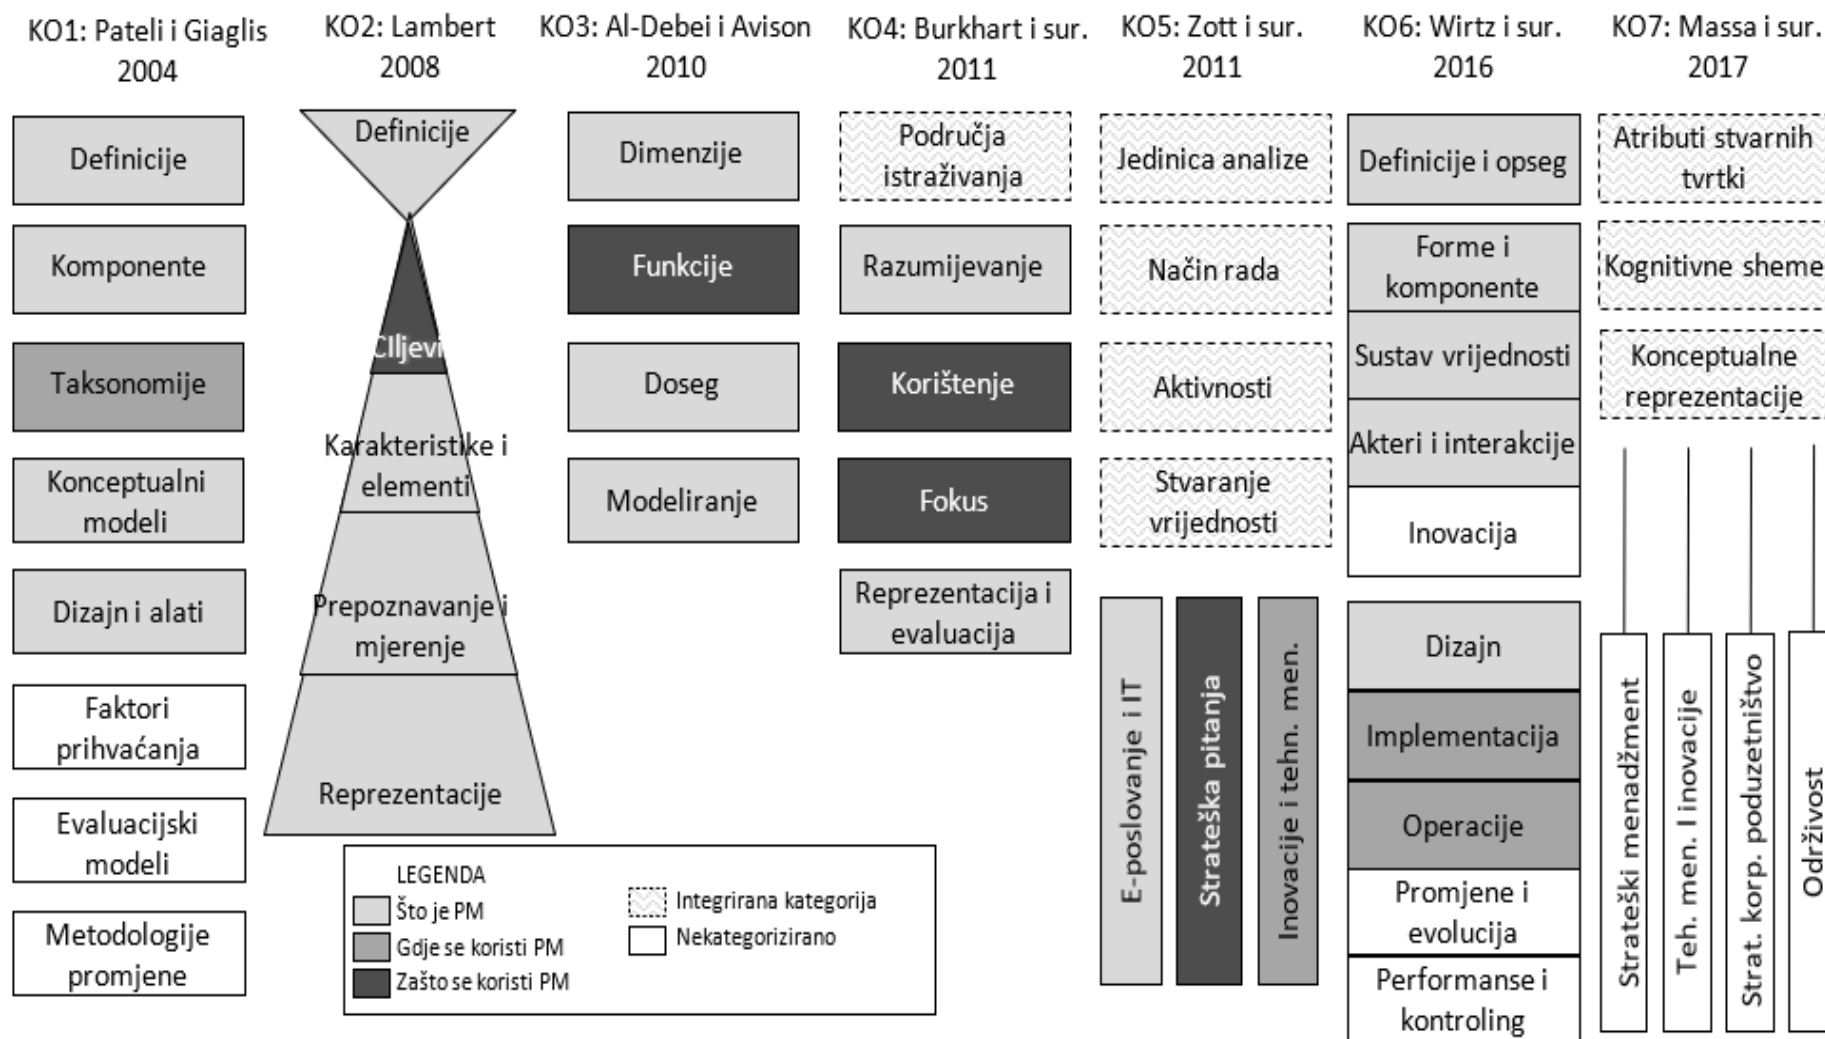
KO1: Pateli i Giaglis 2004

Definicije

Komponente

Taksonomije

Konceptualni modeli

Dizajn i alati

Faktori prihvaćanja

Evaluacijski modeli

Metodologije promjene

KO2: Lambert 2008

Definicije

CIljevi

Karakteristike i elementi

Prepoznavanje i mjerenje

Reprezentacije

KO3: Al-Debei i Avison 2010

Dimenzije

Funkcije

Doseg

Modeliranje

KO4: Burkhart i sur. 2011

Područja istraživanja

Razumijevanje

Korištenje

Fokus

Reprezentacija i evaluacija

KO5: Zott i sur. 2011

Jedinica analize

Način rada

Aktivnosti

Stvaranje vrijednosti

E-poslovanje i IT

Strateška pitanja

Inovacije i tehn. men.

KO6: Wirtz i sur. 2016

Definicije i opseg

Forme i komponente

Sustav vrijednosti

Akteri i interakcije

Inovacija

Dizajn

Implementacija

Operacije

Promjene i evolucija

Performanse i kontroling

KO7: Massa i sur. 2017

Atributi stvarnih tvrtki

Kognitivne sheme

Konceptualne reprezentacije

Strateški menadžment

Teh. men. I inovacije

Strat. korp. poduzetništvo

Održivost

LEGENDA
Što je PM
Gdje se koristi PM
Zašto se koristi PM
Integrirana kategorija
Nekategorizirano